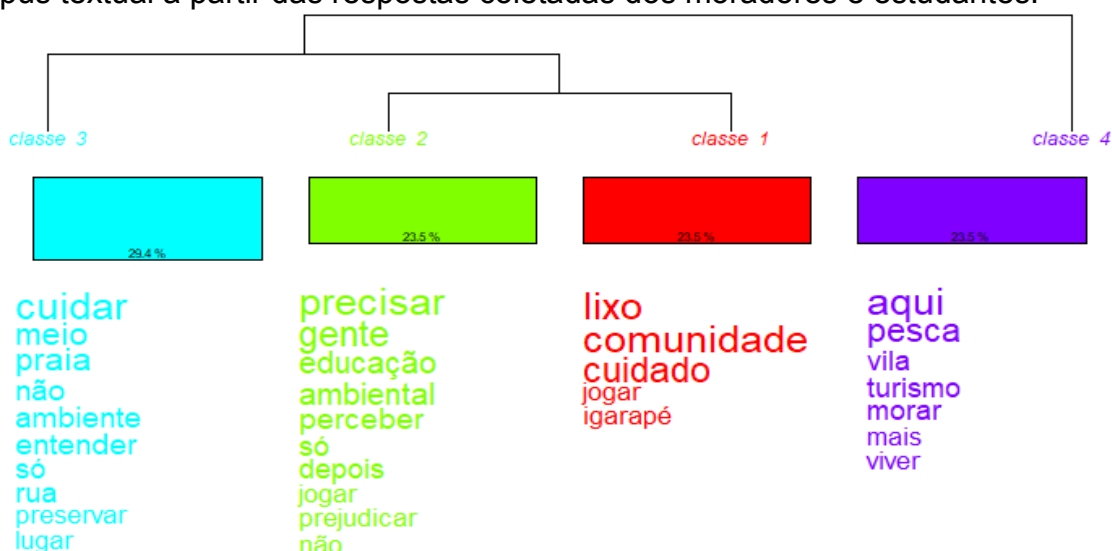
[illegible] textual a partir das respostas coletadas dos moradores e estudantes.

classe 3

29.4 %

cuidar
meio
praia
não
ambiente
entender
só
rua
preservar
lugar

classe 2

23.5 %

precisar
gente
educação
ambiental
perceber
só
depois
jogar
prejudicar
não

classe 1

23.5 %

lixo
comunidade
cuidado
jogar
igarapé

classe 4

23.5 %

aqui
pesca
vila
turismo
morar
mais
viver